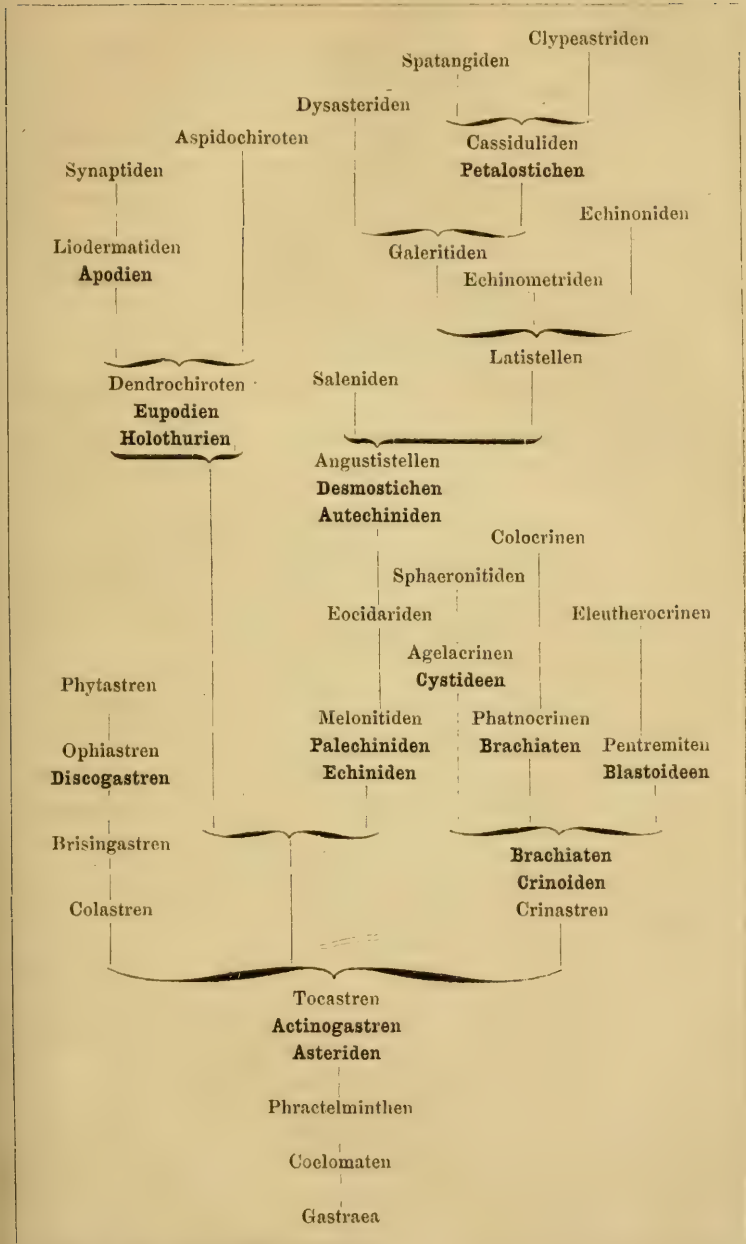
Clypeastriden

Spatangiden

Dysasteriden

Aspidochiroten

Cassiduliden
**Petalostichen**

Synaptiden

Echinoniden

Liodermatiden
**Apodien**

Galeritiden

Echinometriden

Latistellen

Dendrochiroten
**Eupodien**
**Holothurien**

Saleniden

Angustistellen
**Desmostichen**
**Autechiniden**

Colocrinen

Sphaeronitiden

Eocidariden

Eleutherocrinen

Agelacrinen
**Cystideen**

Phytastren

Melonitiden
**Palechiniden**
**Echiniden**

Phatnocrinen
**Brachiaten**

Ophiastren
**Discogastren**

Pentremiten
**Blastoideen**

Brisingastren

**Brachiaten**
**Crinoiden**
Crinastren

Colastren

Tocastren
**Actinogastren**
**Asteriden**

Phractelminthen

Coelomaten

Gastraea